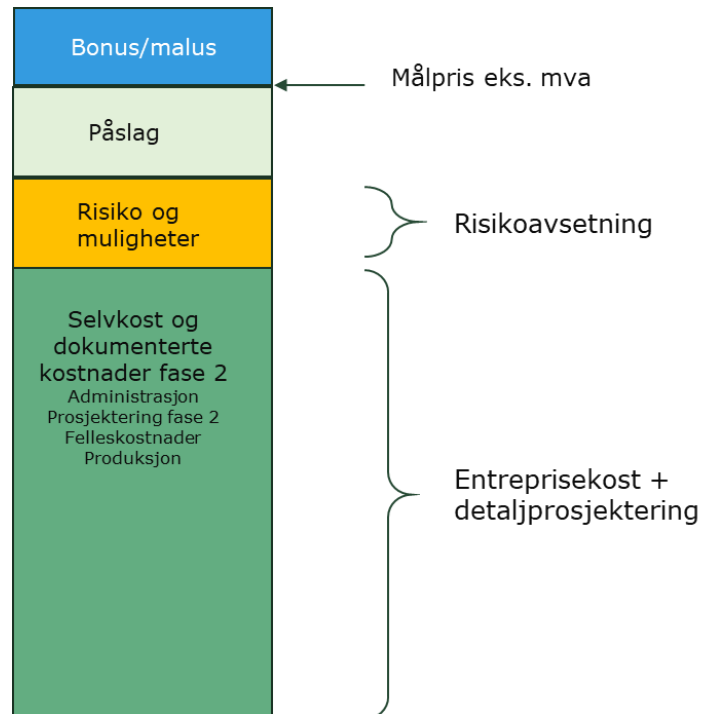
Bonus/malus

Målpris eks. mva

Påslag

Risiko og muligheter

Risikoavsetning

Selvkost og dokumenterte kostnader fase 2
Administrasjon
Prosjektering fase 2
Felleskostnader
Produksjon

Entreprisekost + detaljprosjektering